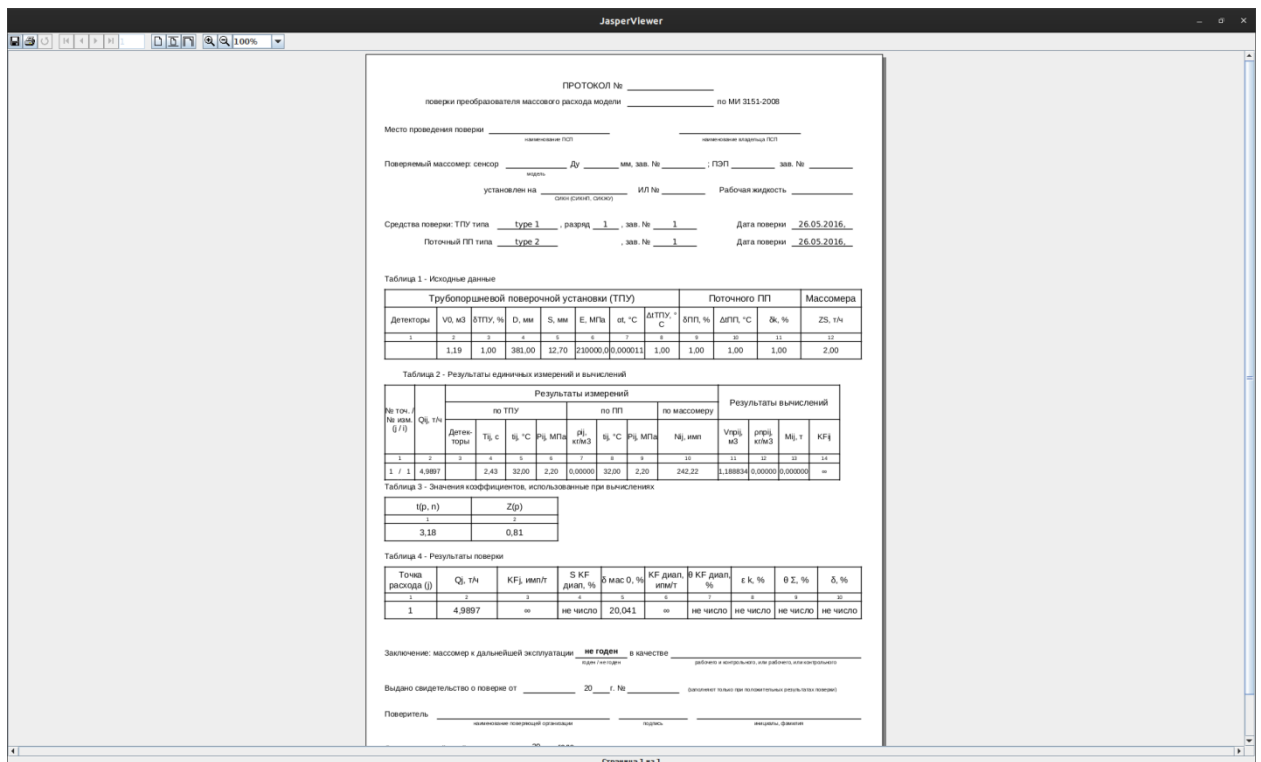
JasperViewer

100%

ПРОТОКОЛ № ____________

поверки преобразователя массового расхода модели ____________ по МИ 3151-2008

Место проведения поверки ____________ ____________
наименование ПСП наименование владельца ПСП

Поверяемый массомер: сенсор ____________ Ду ______ мм, зав. № ______ ; ПЭП ______ зав. № ______
модель

установлен на ____________ ИЛ № ______ Рабочая жидкость ______
СИКН (СИКНП, СИКЖУ)

Средства поверки: ТПУ типа type 1 , разряд 1 , зав. № 1 Дата поверки 26.05.2016,

Поточный ПП типа type 2 , зав. № 1 Дата поверки 26.05.2016,

Таблица 1 - Исходные данные

| Трубопоршневой поверочной установки (ТПУ) | | | | | | | | Поточного ПП | | | Массомера |
|---|---|---|---|---|---|---|---|---|---|---|---|
| Детекторы | V0, м3 | δТПУ, % | D, мм | S, мм | E, МПа | αt, °С | ΔtТПУ, °С | δПП, % | ΔtПП, °С | δk, % | ZS, т/ч |
| 1 | 2 | 3 | 4 | 5 | 6 | 7 | 8 | 9 | 10 | 11 | 12 |
| | 1,19 | 1,00 | 381,00 | 12,70 | 210000,0 | 0,000011 | 1,00 | 1,00 | 1,00 | 1,00 | 2,00 |

Таблица 2 - Результаты единичных измерений и вычислений

| № точ. / № изм. (j / i) | Qij, т/ч | Результаты измерений | | | | | | | | Результаты вычислений | | | |
|---|---|---|---|---|---|---|---|---|---|---|---|---|---|
| | | по ТПУ | | | | по ПП | | | по массомеру | | | | |
| | | Детек-торы | Tij, с | tij, °С | Pij, МПа | ρij, кг/м3 | tij, °С | Pij, МПа | Nij, имп | Vпрij, м3 | ρпрij, кг/м3 | Mij, т | KFij |
| 1 | 2 | 3 | 4 | 5 | 6 | 7 | 8 | 9 | 10 | 11 | 12 | 13 | 14 |
| 1 / 1 | 4,9897 | | 2,43 | 32,00 | 2,20 | 0,00000 | 32,00 | 2,20 | 242,22 | 1,188834 | 0,00000 | 0,000000 | ∞ |

Таблица 3 - Значения коэффициентов, использованные при вычислениях

| t(p, n) | Z(p) |
|---|---|
| 1 | 2 |
| 3,18 | 0,81 |

Таблица 4 - Результаты поверки

| Точка расхода (j) | Qj, т/ч | KFj, имп/т | S KF диап, % | δ мас 0, % | KF диап, имп/т | θ KF диап, % | ε k, % | θ Σ, % | δ, % |
|---|---|---|---|---|---|---|---|---|---|
| 1 | 2 | 3 | 4 | 5 | 6 | 7 | 8 | 9 | 10 |
| 1 | 4,9897 | ∞ | не число | 20,041 | ∞ | не число | не число | не число | не число |

Заключение: массомер к дальнейшей эксплуатации не годен в качестве ____________
годен / не годен рабочего и контрольного, или рабочего, или контрольного

Выдано свидетельство о поверке от ______ 20___ г. № ______ (заполняют только при положительных результатах поверки)

Поверитель ____________ ______ ____________
наименование поверяющей организации подпись инициалы, фамилия

Страница 1 из 1